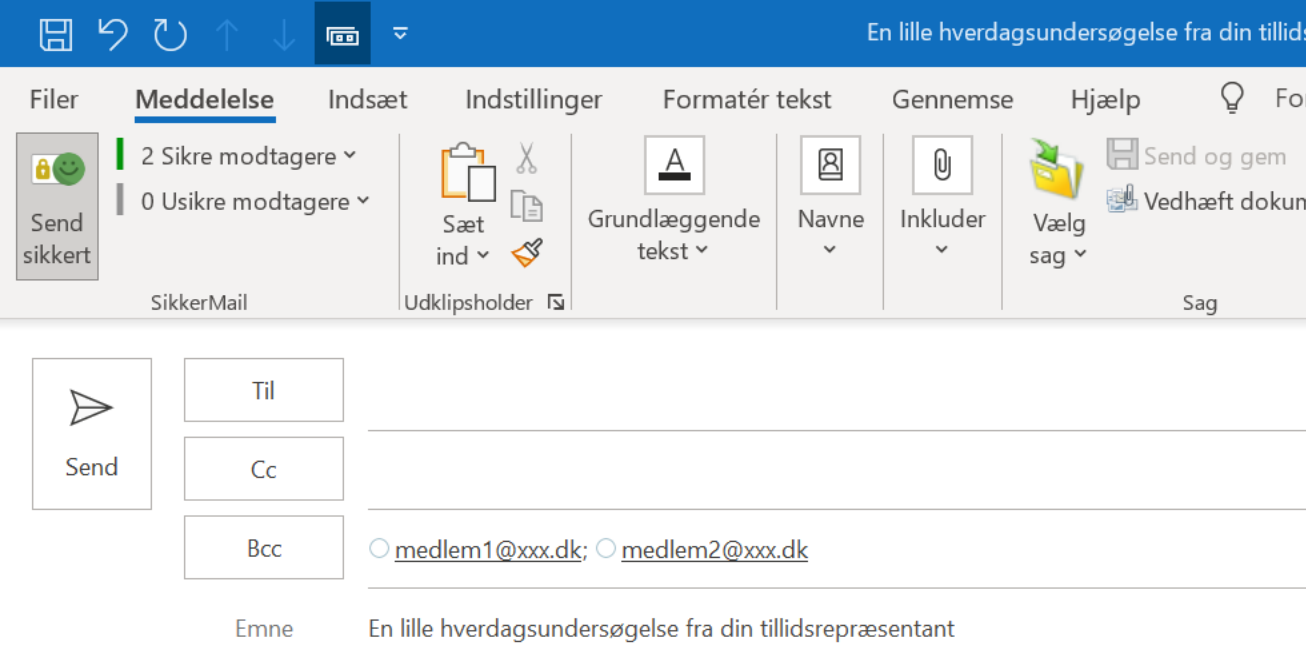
En lille hverdagsundersøgelse fra din tillids

Filer Meddelelse Indsæt Indstillinger Formatér tekst Gennemse Hjælp Fo

Send sikkert

2 Sikre modtagere

0 Usikre modtagere

SikkerMail

Sæt ind

Udklipsholder

Grundlæggende tekst

Navne

Inkluder

Vælg sag

Send og gem

Vedhæft dokun

Sag

Send

Til

Cc

Bcc

medlem1@xxx.dk; medlem2@xxx.dk

Emne

En lille hverdagsundersøgelse fra din tillidsrepræsentant